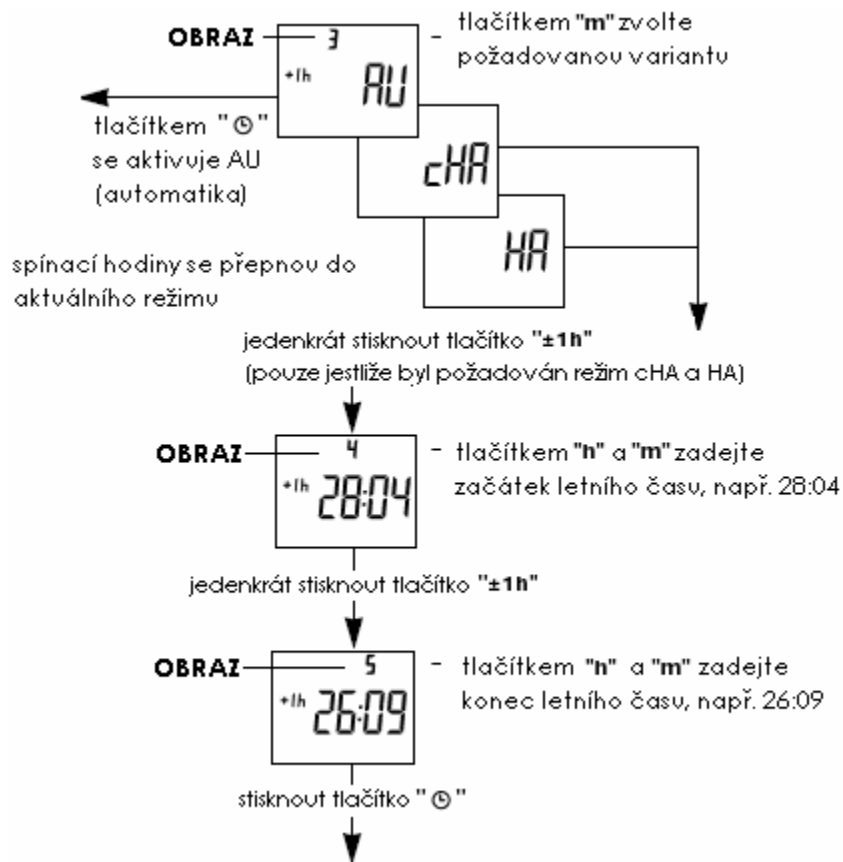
OBRAZ 3

+1h AU

- tlačítkem "m" zvolte požadovanou variantu

tlačítkem "◷" se aktivuje AU (automatika)

cHA

HA

spínací hodiny se přepnou do aktuálního režimu

jedenkrát stisknout tlačítko "±1h" (pouze jestliže byl požadován režim cHA a HA)

OBRAZ 4

+1h 28:04

- tlačítkem "h" a "m" zadejte začátek letního času, např. 28:04

jedenkrát stisknout tlačítko "±1h"

OBRAZ 5

+1h 26:09

- tlačítkem "h" a "m" zadejte konec letního času, např. 26:09

stisknout tlačítko "◷"